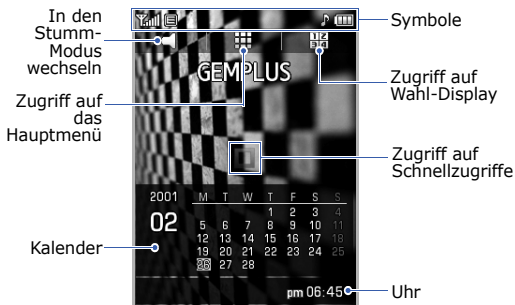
In den Stumm-Modus wechseln

Symbole

GEMPLUS

Zugriff auf Wahl-Display

Zugriff auf das Hauptmenü

Zugriff auf Schnellzugriffe

2001

02

| M | T | W | T | F | S | S |
|---|---|---|---|---|---|---|
| | | | 1 | 2 | 3 | 4 |
| 5 | 6 | 7 | 8 | 9 | 10 | 11 |
| 12 | 13 | 14 | 15 | 16 | 17 | 18 |
| 19 | 20 | 21 | 22 | 23 | 24 | 25 |
| 26 | 27 | 28 | | | | |

Kalender

pm 06:45

Uhr